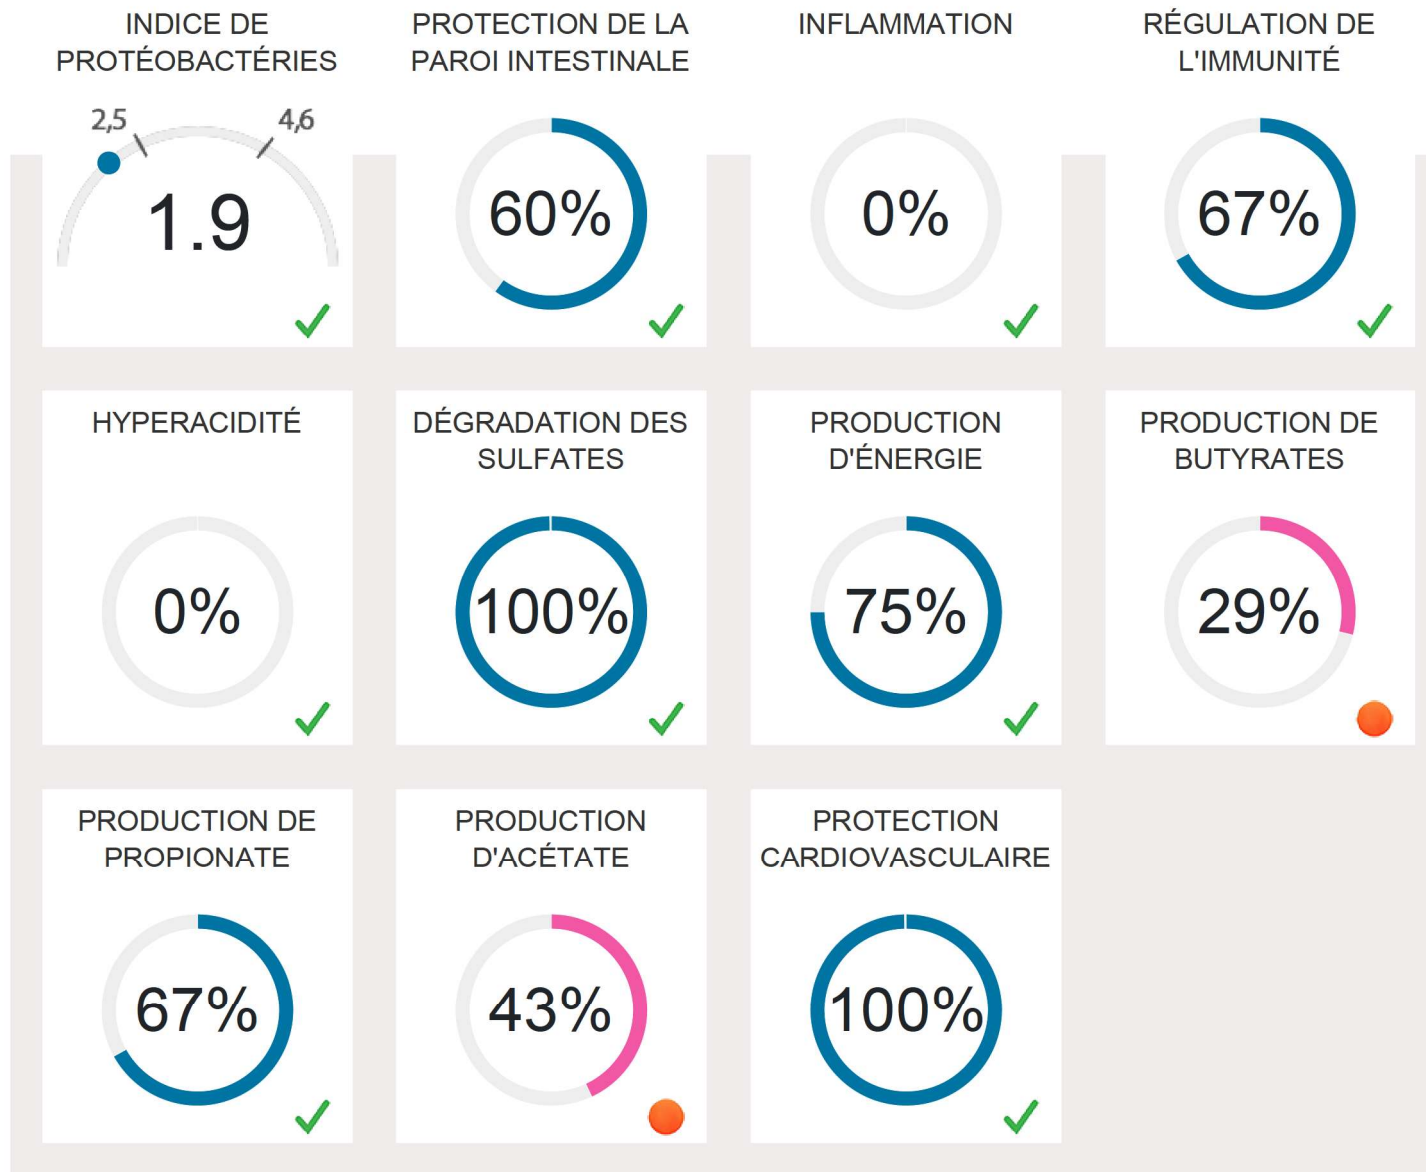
INDICE DE PROTÉOBACTÉRIES

2,5 4,6

1.9

PROTECTION DE LA PAROI INTESTINALE

60%

INFLAMMATION

0%

RÉGULATION DE L'IMMUNITÉ

67%

HYPERACIDITÉ

0%

DÉGRADATION DES SULFATES

100%

PRODUCTION D'ÉNERGIE

75%

PRODUCTION DE BUTYRATES

29%

PRODUCTION DE PROPIONATE

67%

PRODUCTION D'ACÉTATE

43%

PROTECTION CARDIOVASCULAIRE

100%